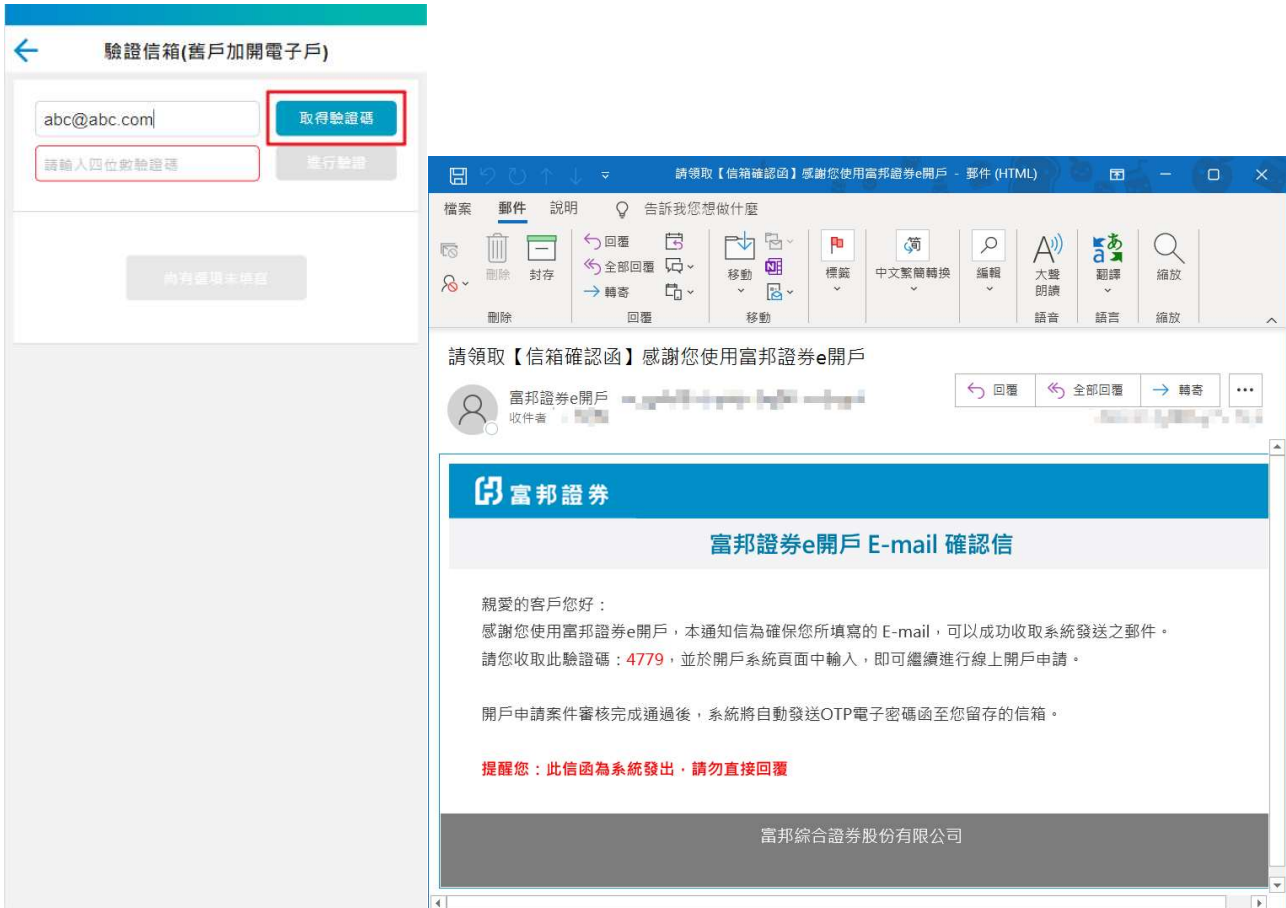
驗證信箱(舊戶加開電子戶)

abc@abc.com

取得驗證碼

請輸入四位數驗證碼

進行驗證

尚有選項未填寫

請領取【信箱確認函】感謝您使用富邦證券e開戶 - 郵件 (HTML)

檔案 郵件 說明 告訴我您想做什麼

刪除 封存
刪除

回覆 全部回覆 轉寄
回覆

移動
移動

標籤

中文繁簡轉換

編輯

大聲朗讀
語音

翻譯
語言

縮放
縮放

請領取【信箱確認函】感謝您使用富邦證券e開戶

富邦證券e開戶 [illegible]
收件者 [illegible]

回覆 全部回覆 轉寄 ...

富邦證券

富邦證券e開戶 E-mail 確認信

親愛的客戶您好：
感謝您使用富邦證券e開戶，本通知信為確保您所填寫的 E-mail，可以成功收取系統發送之郵件。
請您收取此驗證碼：4779，並於開戶系統頁面中輸入，即可繼續進行線上開戶申請。

開戶申請案件審核完成通過後，系統將自動發送OTP電子密碼函至您留存的信箱。

提醒您：此信函為系統發出，請勿直接回覆

富邦綜合證券股份有限公司